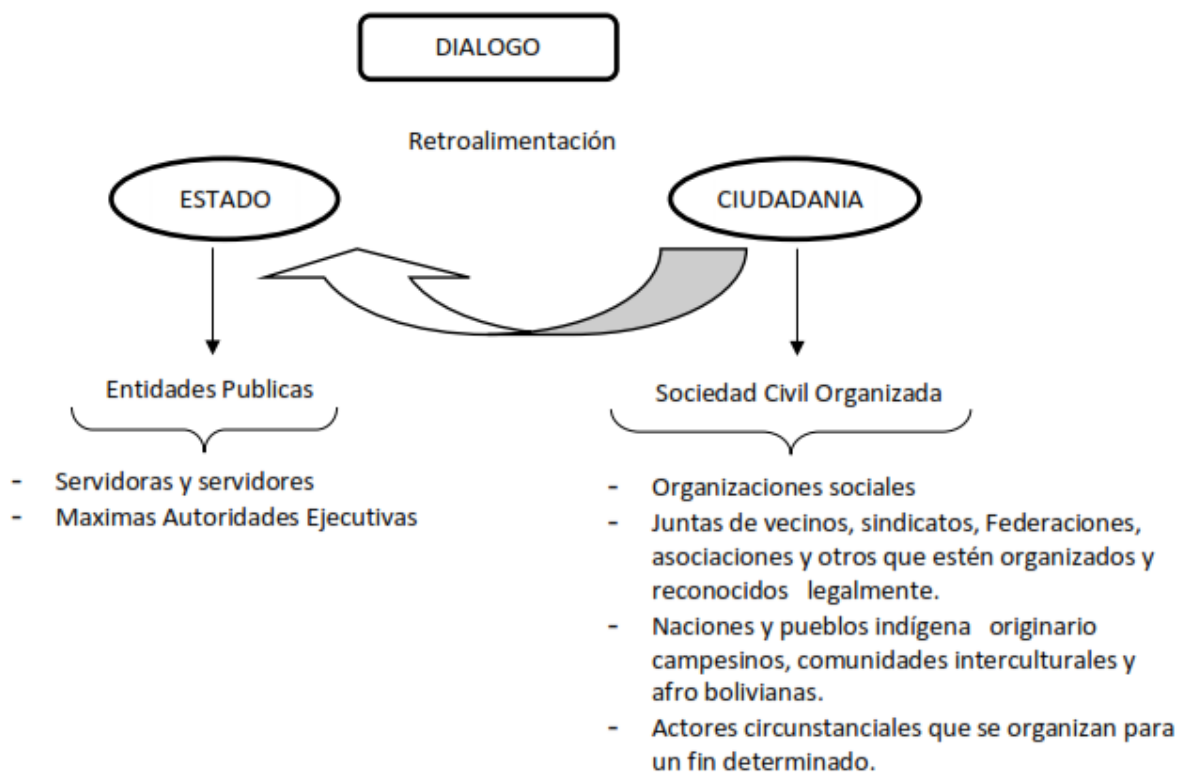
DIALOGO

Retroalimentación

ESTADO

CIUDADANIA

Entidades Publicas

- Servidoras y servidores
- Maximas Autoridades Ejecutivas

Sociedad Civil Organizada

- Organizaciones sociales
- Juntas de vecinos, sindicatos, Federaciones, asociaciones y otros que estén organizados y reconocidos legalmente.
- Naciones y pueblos indígena originario campesinos, comunidades interculturales y afro bolivianas.
- Actores circunstanciales que se organizan para un fin determinado.